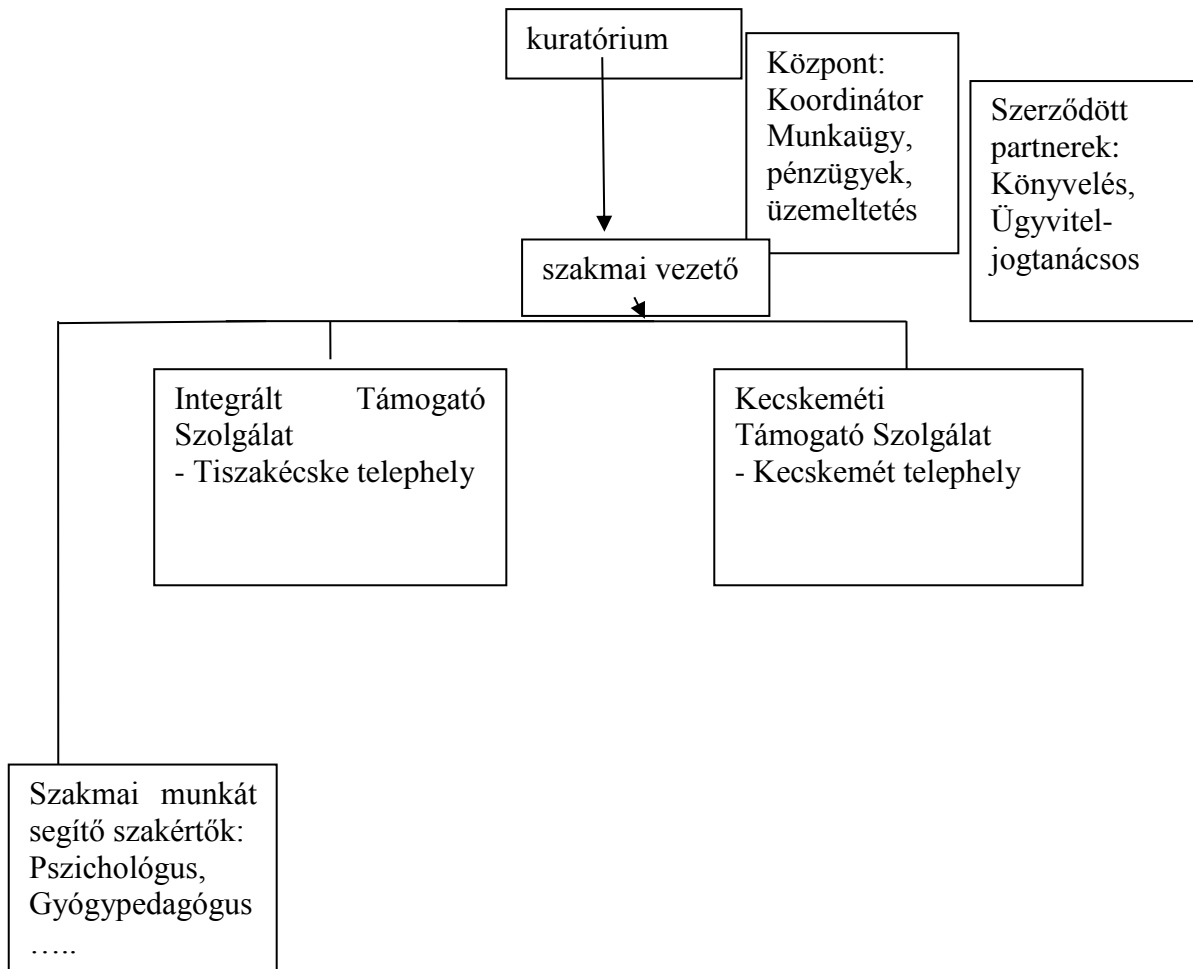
kuratórium

Központ: Koordinátor Munkaügy, pénzügyek, üzemeltetés

Szerződött partnerek: Könyvelés, Ügyvitel-jogtanácsos

szakmai vezető

Integrált Támogató Szolgálat
- Tiszakécske telephely

Kecskeméti Támogató Szolgálat
- Kecskemét telephely

Szakmai munkát segítő szakértők: Pszichológus, Gyógypedagógus …..